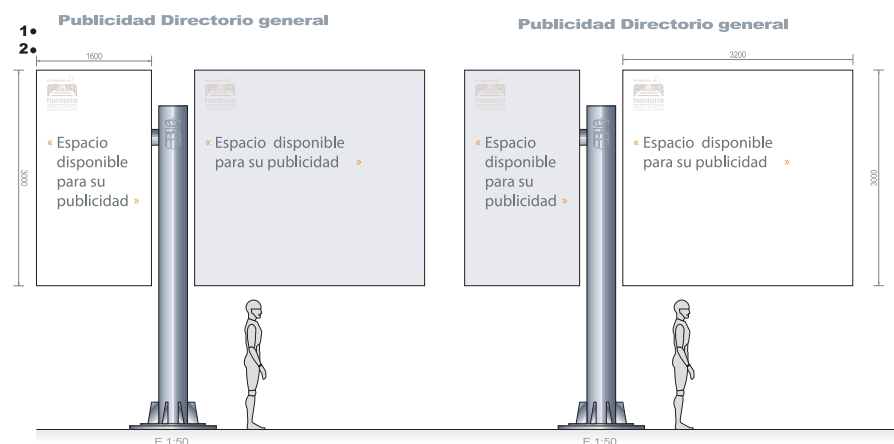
1•
2•

Publicidad Directorio general

1600

3000

« Espacio disponible para su publicidad »

« Espacio disponible para su publicidad »

E 1:50

Publicidad Directorio general

3200

3000

« Espacio disponible para su publicidad »

« Espacio disponible para su publicidad »

E 1:50